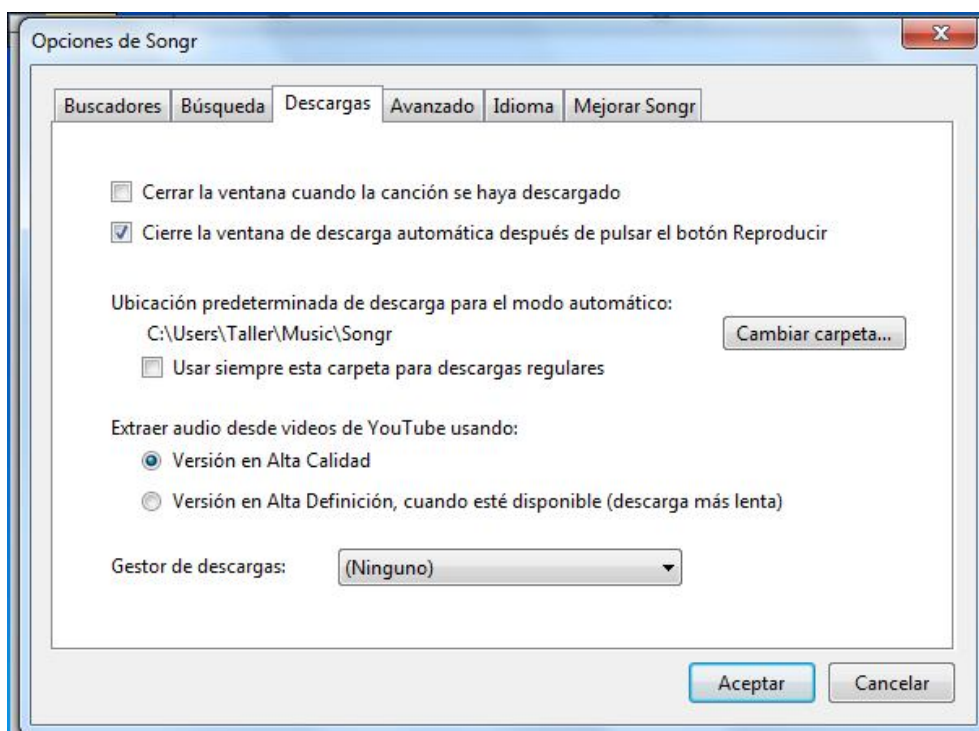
Opciones de Songr

Buscadores | Búsqueda | Descargas | Avanzado | Idioma | Mejorar Songr

Cerrar la ventana cuando la canción se haya descargado

Cierre la ventana de descarga automática después de pulsar el botón Reproducir

Ubicación predeterminada de descarga para el modo automático:
C:\Users\Taller\Music\Songr
Cambiar carpeta...
Usar siempre esta carpeta para descargas regulares

Extraer audio desde videos de YouTube usando:
Versión en Alta Calidad
Versión en Alta Definición, cuando esté disponible (descarga más lenta)

Gestor de descargas: (Ninguno)

Aceptar
Cancelar